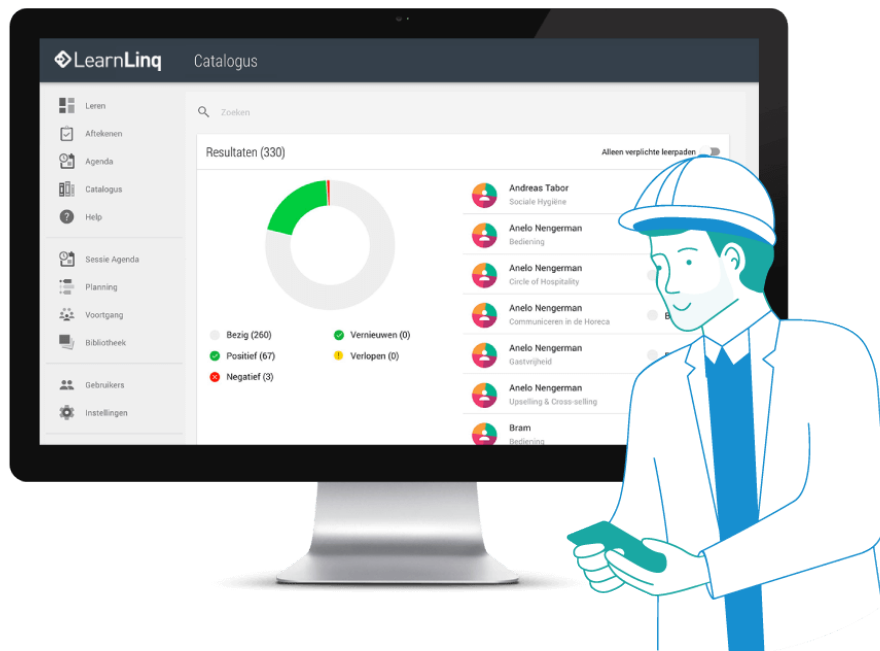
LearnLinq Catalogus

Leren
Aftekenen
Agenda
Catalogus
Help

Sessie Agenda
Planning
Voortgang
Bibliotheek

Gebruikers
Instellingen

Zoeken

Resultaten (330)

Alleen verplichte leerpaden

Bezig (260)
Vernieuwen (0)
Positief (67)
Verlopen (0)
Negatief (3)

Andreas Tabor
Sociale Hygiëne

Anelo Nengerman
Bediening

Anelo Nengerman
Circle of Hospitality

Anelo Nengerman
Communiceren in de Horeca

Anelo Nengerman
Gastvrijheid

Anelo Nengerman
Upselling & Cross-selling

Bram
Bediening